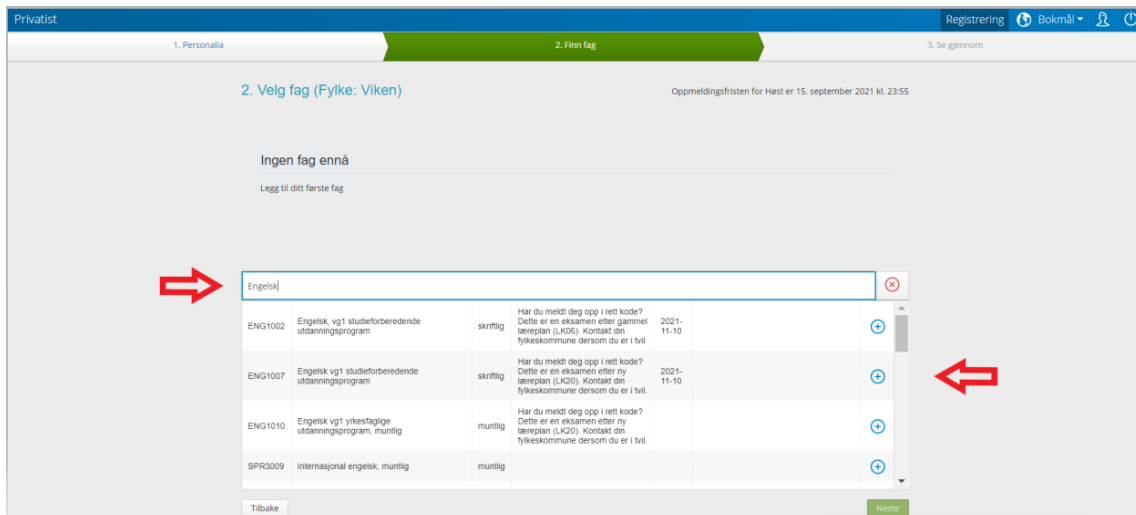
Privatist

Registrering Bokmål

1. Personalia

2. Finn fag

3. Se gjennom

2. Velg fag (Fylke: Viken)

Oppmeldingsfristen for Høst er 15. september 2021 kl. 23:55

Ingen fag ennå

Legg til ditt første fag

Engelsk

| | | | | | |
|---|---|---|---|---|---|
| ENG1002 | Engelsk, vg1 studieforberedende utdanningsprogram | skriftlig | Har du meldt deg opp i rett kode? Dette er en eksamen etter gammel læreplan (LK06). Kontakt din fylkeskommune dersom du er i tvil | 2021-11-10 | |
| ENG1007 | Engelsk vg1 studieforberedende utdanningsprogram | skriftlig | Har du meldt deg opp i rett kode? Dette er en eksamen etter ny læreplan (LK20). Kontakt din fylkeskommune dersom du er i tvil. | 2021-11-10 | |
| ENG1010 | Engelsk vg1 yrkesfaglige utdanningsprogram, muntlig | muntlig | Har du meldt deg opp i rett kode? Dette er en eksamen etter ny læreplan (LK20). Kontakt din fylkeskommune dersom du er i tvil. | | |
| SPR3009 | Internasjonal engelsk, muntlig | muntlig | | | |

Tilbake

Neste